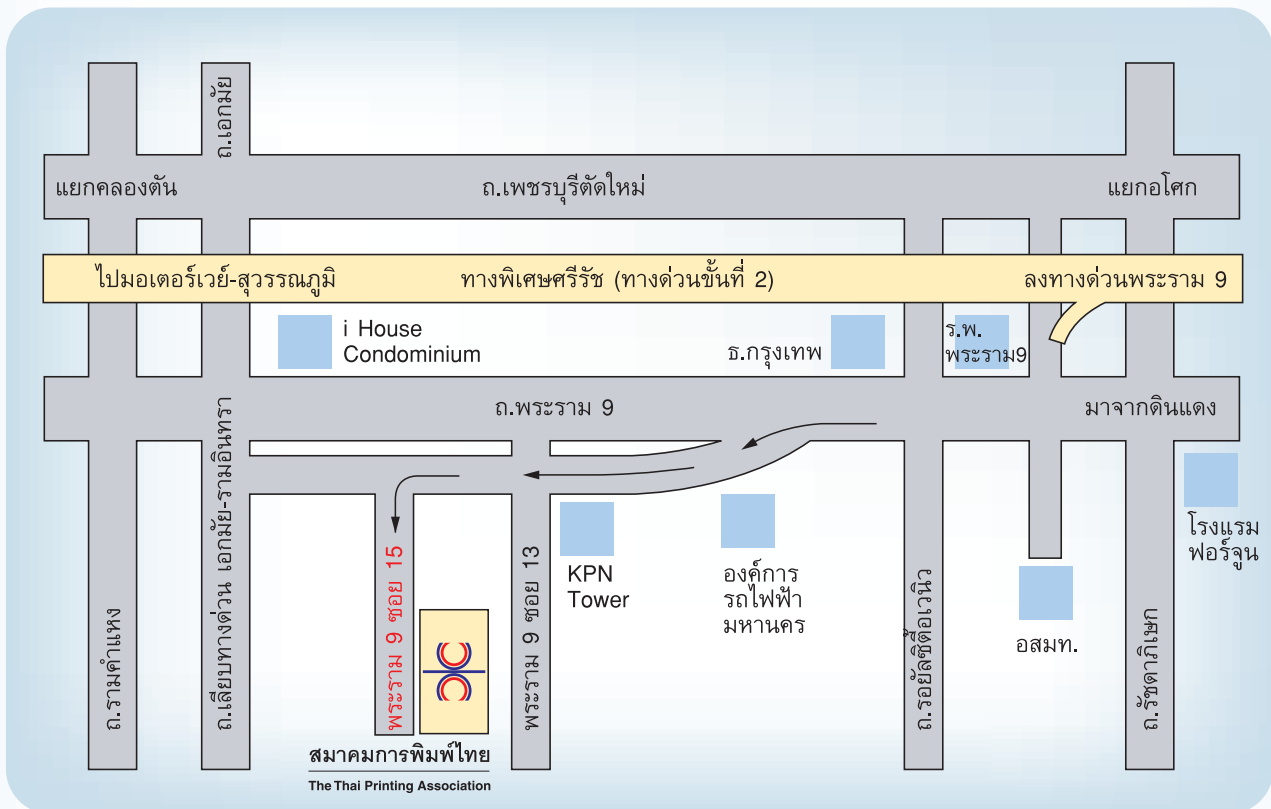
ถ.เอกมัย

แยกคลองตัน

ถ.เพชรบุรีตัดใหม่

แยกอโศก

ไปมอเตอร์เวย์-สุวรรณภูมิ

ทางพิเศษศรีรัช (ทางด่วนขั้นที่ 2)

ลงทางด่วนพระราม 9

i House Condominium

ธ.กรุงเทพ

ร.พ. พระราม9

ถ.พระราม 9

มาจากดินแดง

ถ.เลียบทางด่วน เอกมัย-รามอินทรา

พระราม 9 ซอย 15

พระราม 9 ซอย 13

KPN Tower

องค์การ รถไฟฟ้า มหานคร

ถ.รอยัลซิตี้อเวนิว

อสมท.

โรงแรม ฟอร์จูน

ถ.รัชดาภิเษก

ถ.รามคำแหง

สมาคมการพิมพ์ไทย

The Thai Printing Association